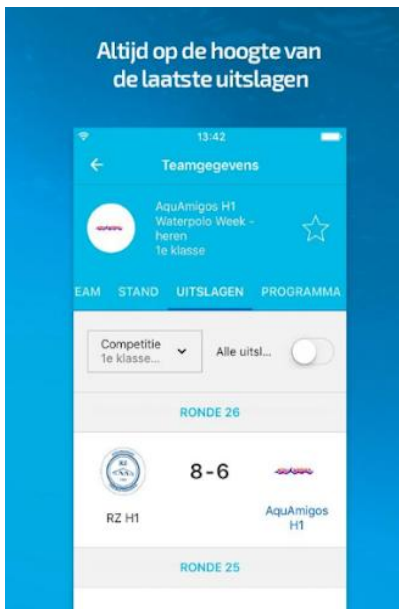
Altijd op de hoogte van de laatste uitslagen

13:42

Teamgegevens

AquAmigos H1
Waterpolo Week - heren
1e klasse

EAM STAND UITSLAGEN PROGRAMMA

Competitie
1e klasse...

Alle uitsl...

RONDE 26

8 - 6

RZ H1

AquAmigos H1

RONDE 25